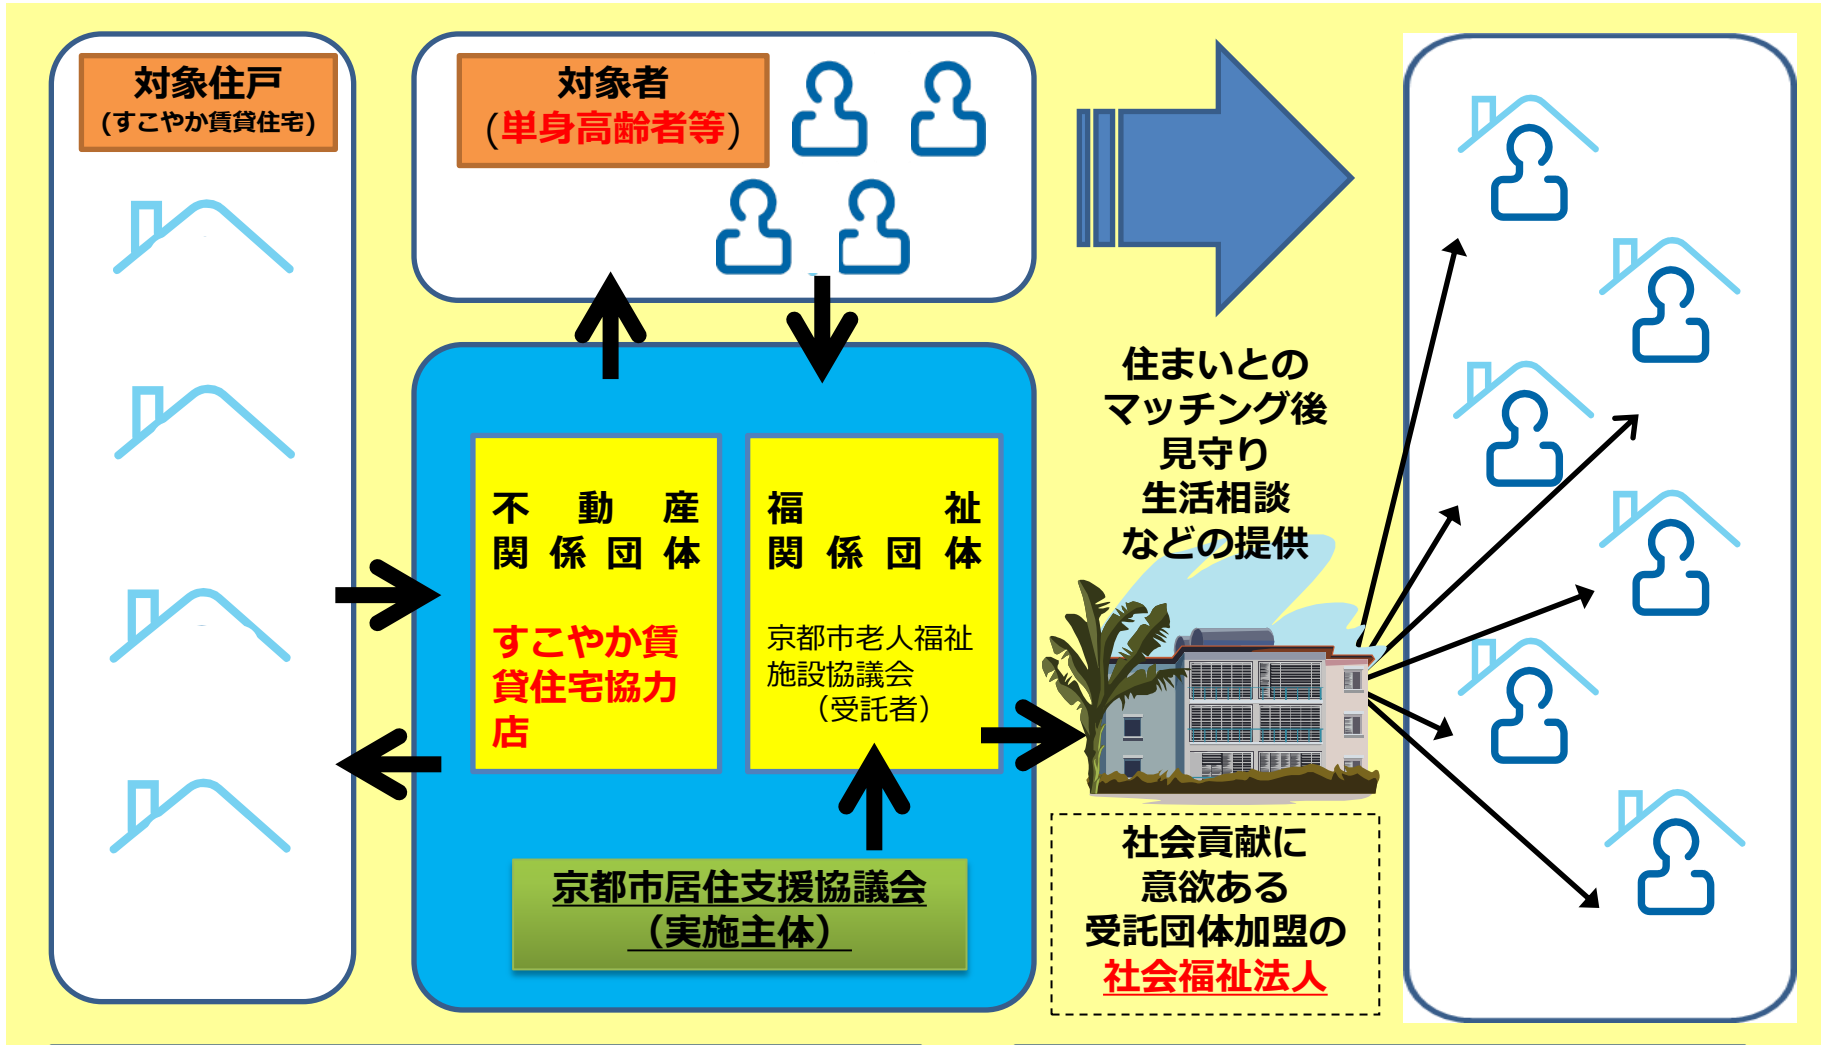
対象住戸
(すこやか賃貸住宅)

対象者
(単身高齢者等)

不動産関係団体

すこやか賃貸住宅協力店

福祉関係団体

京都市老人福祉施設協議会
(受託者)

京都市居住支援協議会
(実施主体)

住まいとのマッチング後
見守り
生活相談
などの提供

社会貢献に
意欲ある
受託団体加盟の
社会福祉法人